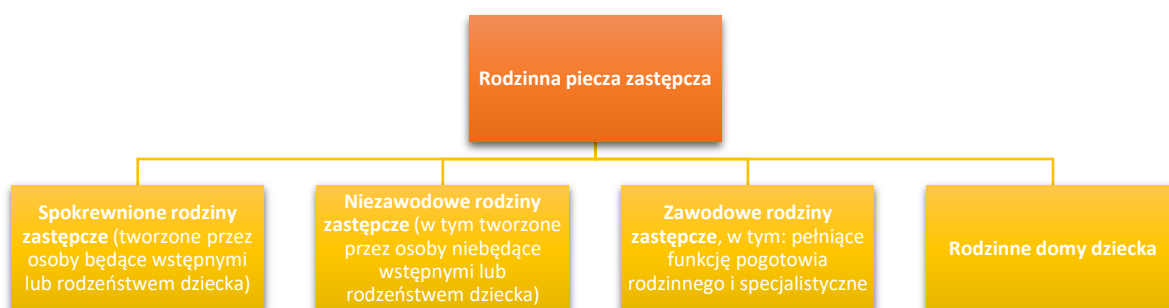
Rodzinna piecza zastępcza

Spokrewnione rodziny zastępcze (tworzone przez osoby będące wstępnymi lub rodzeństwem dziecka)

Niezawodowe rodziny zastępcze (w tym tworzone przez osoby niebędące wstępnymi lub rodzeństwem dziecka)

Zawodowe rodziny zastępcze, w tym: pełniące funkcję pogotowia rodzinnego i specjalistyczne

Rodzinne domy dziecka